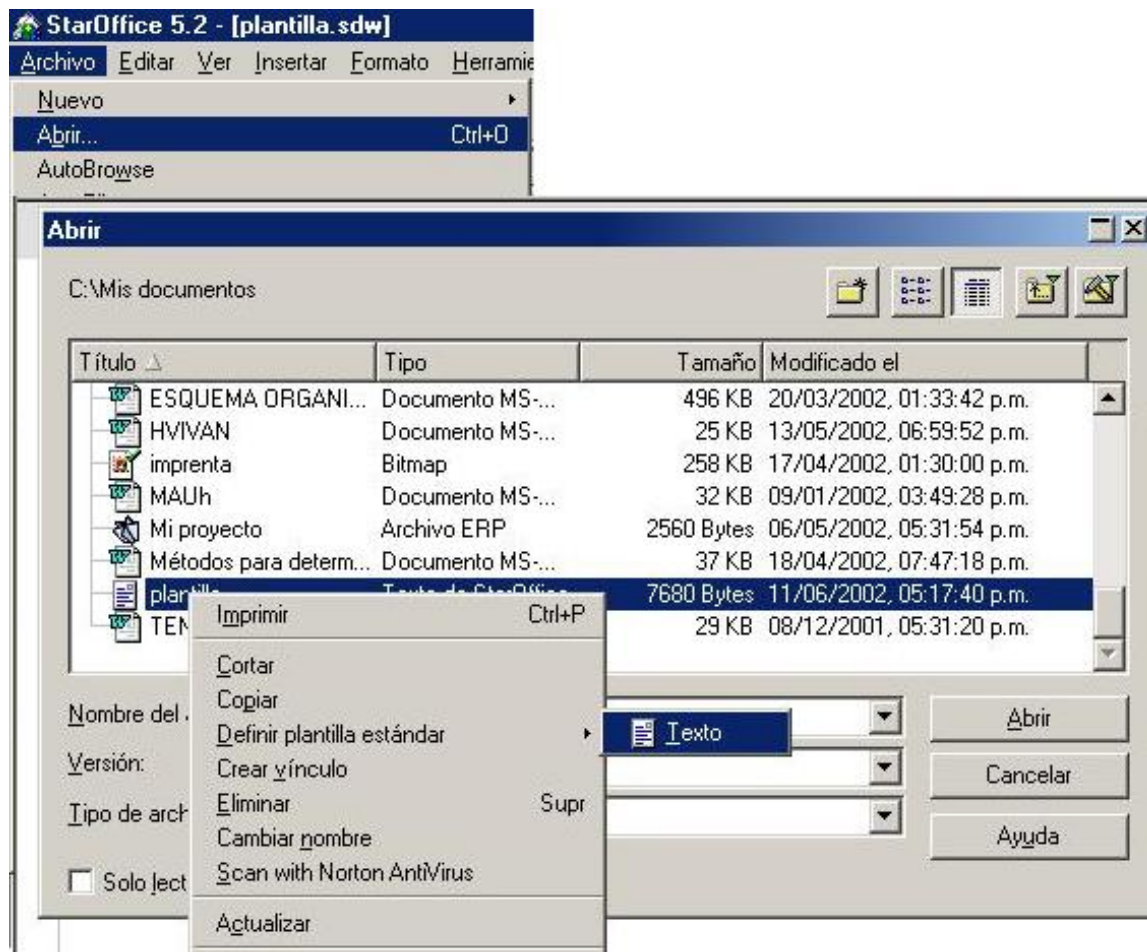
StarOffice 5.2 - [plantilla.sdw]

Archivo Editar Ver Insertar Formato Herramie

Nuevo
Abrir... Ctrl+O
AutoBrowse

Abrir

C:\Mis documentos

| Título | Tipo | Tamaño | Modificado el |
|---|---|---|---|
| ESQUEMA ORGANI... | Documento MS-... | 496 KB | 20/03/2002, 01:33:42 p.m. |
| HVIVAN | Documento MS-... | 25 KB | 13/05/2002, 06:59:52 p.m. |
| imprenta | Bitmap | 258 KB | 17/04/2002, 01:30:00 p.m. |
| MAUh | Documento MS-... | 32 KB | 09/01/2002, 03:49:28 p.m. |
| Mi proyecto | Archivo ERP | 2560 Bytes | 06/05/2002, 05:31:54 p.m. |
| Métodos para determ... | Documento MS-... | 37 KB | 18/04/2002, 07:47:18 p.m. |
| plan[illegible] | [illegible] | 7680 Bytes | 11/06/2002, 05:17:40 p.m. |
| TEN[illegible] | | 29 KB | 08/12/2001, 05:31:20 p.m. |

Imprimir Ctrl+P
Cortar
Copiar
Definir plantilla estándar
Crear vínculo
Eliminar Supr
Cambiar nombre
Scan with Norton AntiVirus
Actualizar

Texto

Nombre del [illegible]
Versión:
Tipo de arch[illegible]
Solo lect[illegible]

Abrir
Cancelar
Ayuda